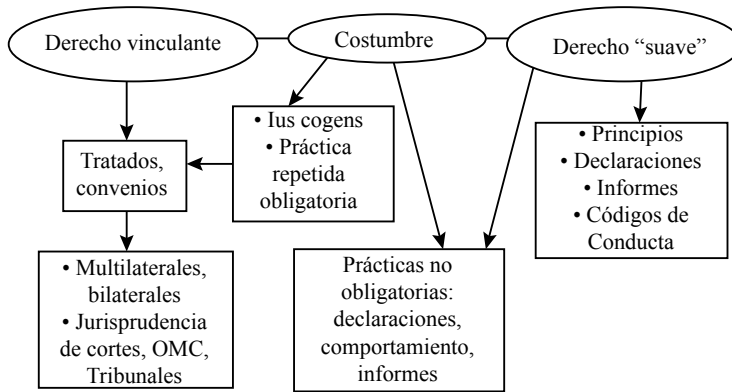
Derecho vinculante

Costumbre

Derecho "suave"

• Ius cogens
• Práctica repetida obligatoria

Tratados, convenios

• Principios
• Declaraciones
• Informes
• Códigos de Conducta

• Multilaterales, bilaterales
• Jurisprudencia de cortes, OMC, Tribunales

Prácticas no obligatorias: declaraciones, comportamiento, informes